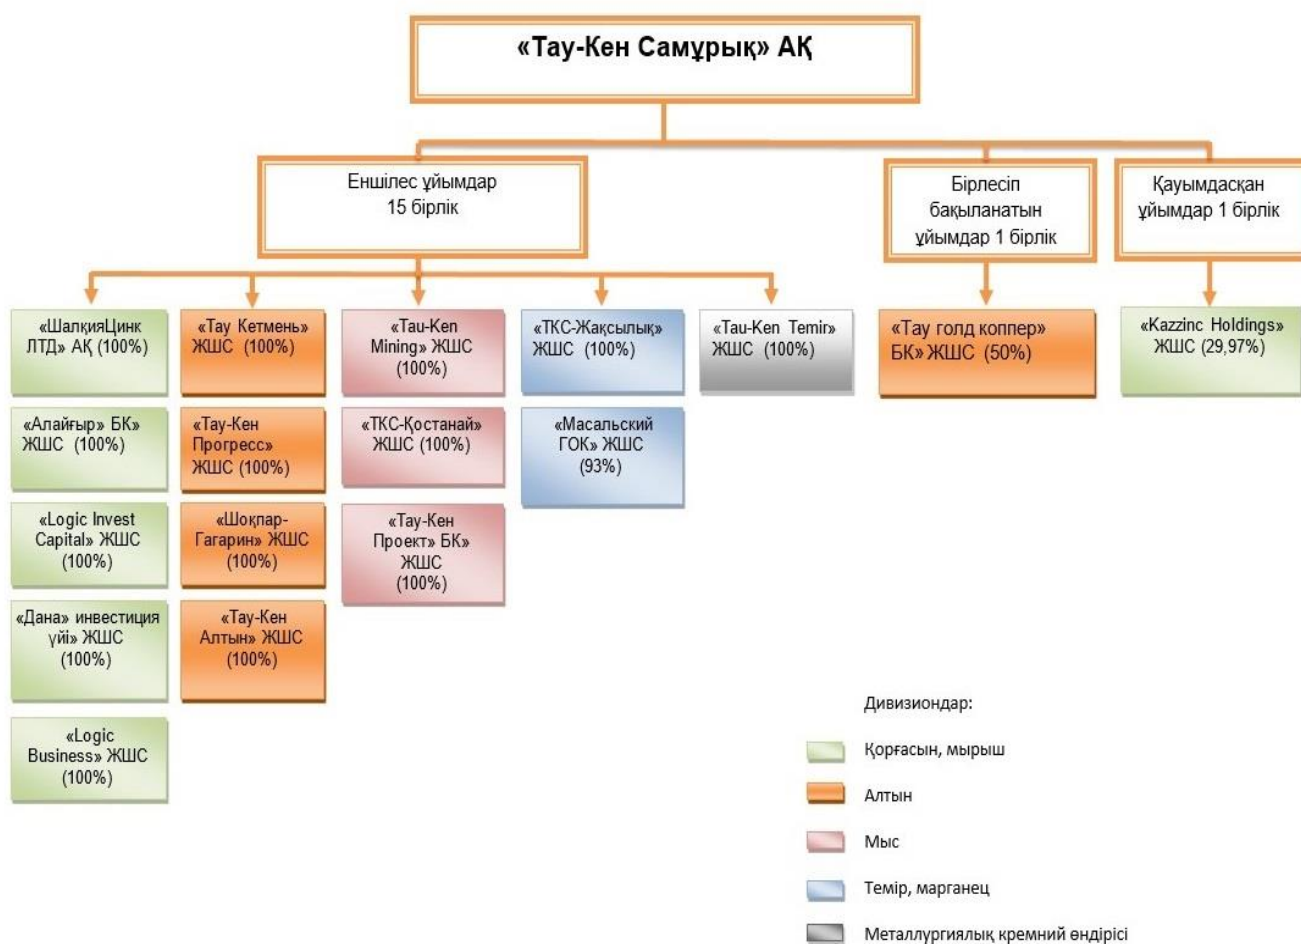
«Тау-Кен Самұрық» АҚ

Еншілес ұйымдар 15 бірлік

Бірлесіп бақыланатын ұйымдар 1 бірлік

Қауымдасқан ұйымдар 1 бірлік

«ШалқияЦинк ЛТД» АҚ (100%)

«Алайғыр» БК» ЖШС (100%)

«Logic Invest Capital» ЖШС (100%)

«Дана» инвестиция үйі» ЖШС (100%)

«Logic Business» ЖШС (100%)

«Тау Кетмень» ЖШС (100%)

«Тау-Кен Прогресс» ЖШС (100%)

«Шоқпар-Гагарин» ЖШС (100%)

«Тау-Кен Алтын» ЖШС (100%)

«Tau-Ken Mining» ЖШС (100%)

«ТКС-Қостанай» ЖШС (100%)

«Тау-Кен Проект» БК» ЖШС (100%)

«ТКС-Жақсылық» ЖШС (100%)

«Масальский ГОК» ЖШС (93%)

«Tau-Ken Temir» ЖШС (100%)

«Тау голд коппер» БК» ЖШС (50%)

«Kazzinc Holdings» ЖШС (29,97%)

Дивизиондар:

Қорғасын, мырыш

Алтын

Мыс

Темір, марганец

Металлургиялық кремний өндірісі